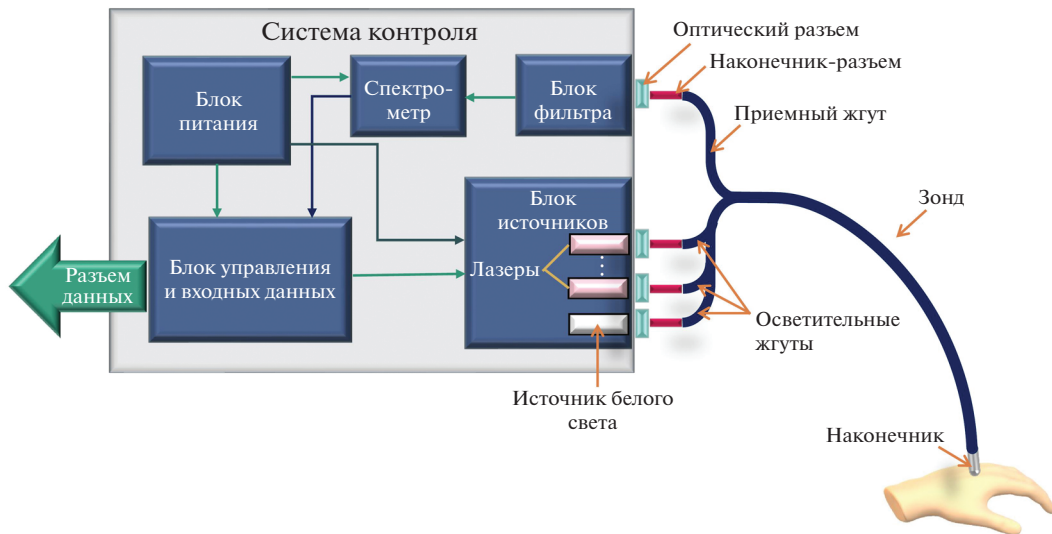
Система контроля

Блок питания

Спектрометр

Блок фильтра

Оптический разъем

Наконечник-разъем

Приемный жгут

Зонд

Блок источников

Лазеры

Разъем данных

Блок управления и входных данных

Осветительные жгуты

Источник белого света

Наконечник